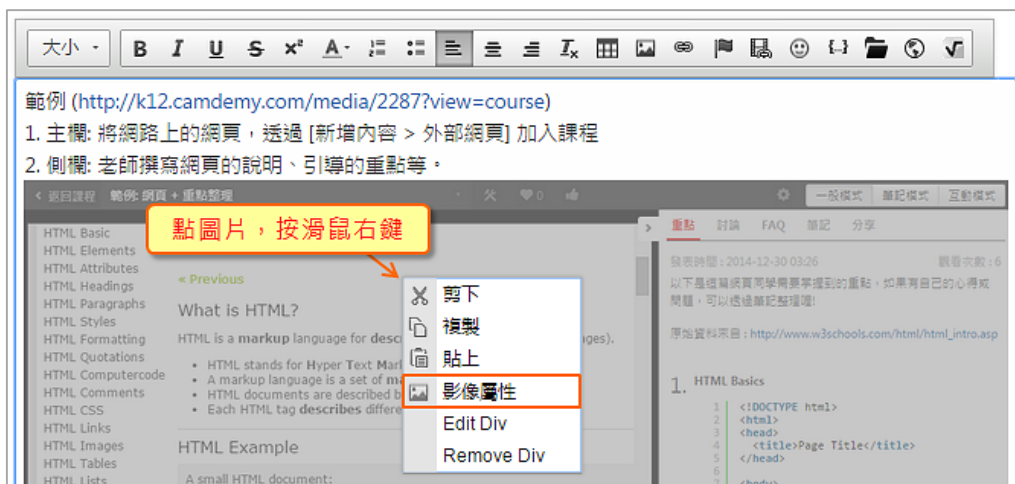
大小

範例 (http://k12.camdemy.com/media/2287?view=course)
1. 主欄: 將網路上的網頁，透過 [新增內容 > 外部網頁] 加入課程
2. 側欄: 老師撰寫網頁的說明、引導的重點等。

< 返回課程 範例: 網頁 + 重點整理 一般模式 筆記模式 互動模式

點圖片，按滑鼠右鍵

HTML Basic
HTML Elements
HTML Attributes
HTML Headings
HTML Paragraphs
HTML Styles
HTML Formatting
HTML Quotations
HTML Computercode
HTML Comments
HTML CSS
HTML Links
HTML Images
HTML Tables
HTML Lists

« Previous

What is HTML?

HTML is a markup language for desc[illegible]ges).

• HTML stands for Hyper Text Mar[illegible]
• A markup language is a set of ma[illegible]
• HTML documents are described b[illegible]
• Each HTML tag describes differe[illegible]

HTML Example

A small HTML document:

剪下
複製
貼上
影像屬性
Edit Div
Remove Div

重點 討論 FAQ 筆記 分享

發表時間 : 2014-12-30 03:26 觀看次數 : 6
以下是這篇網頁同學需要掌握到的重點，如果有自己的心得或問題，可以透過筆記整理喔!

原始資料來自 : http://www.w3schools.com/html/html_intro.asp

1. HTML Basics

1 <!DOCTYPE html>
2 <html>
3 <head>
4 <title>Page Title</title>
5 </head>
6
7 <body>